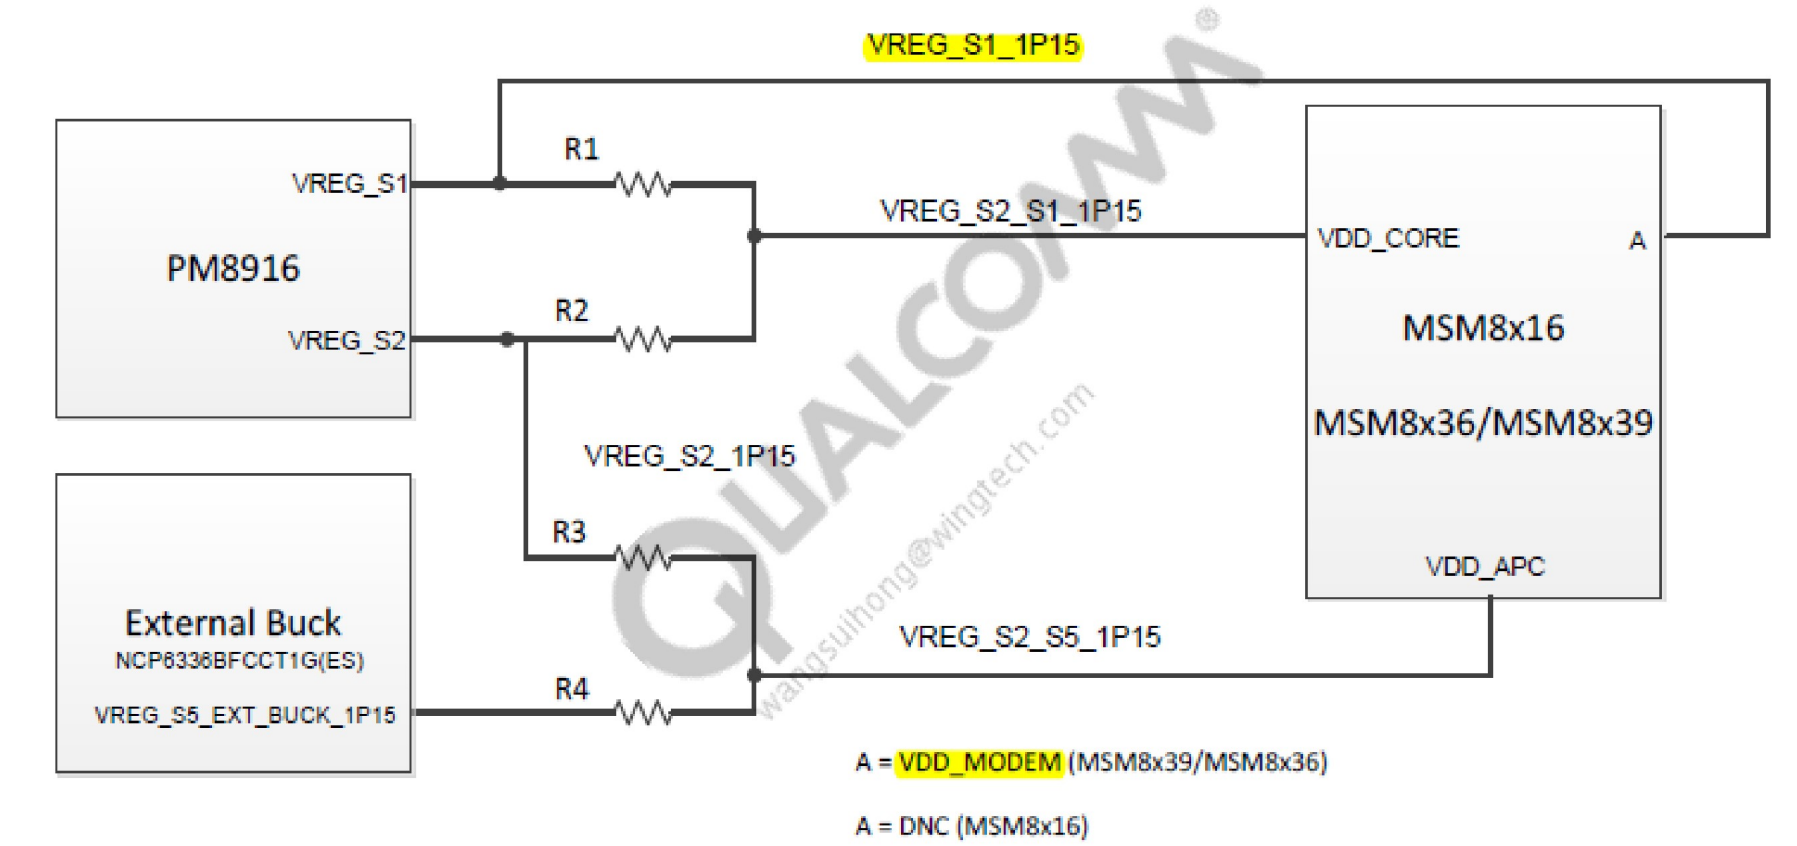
VREG_S1_1P15

PM8916

VREG_S1

VREG_S2

R1

R2

VREG_S2_S1_1P15

VDD_CORE

A

MSM8x16

MSM8x36/MSM8x39

VDD_APC

VREG_S2_1P15

R3

External Buck
NCP6336BFCCT1G(ES)

VREG_S5_EXT_BUCK_1P15

R4

VREG_S2_S5_1P15

QUALCOMM®

wangsuihong@wingtech.com

A = VDD_MODEM (MSM8x39/MSM8x36)

A = DNC (MSM8x16)